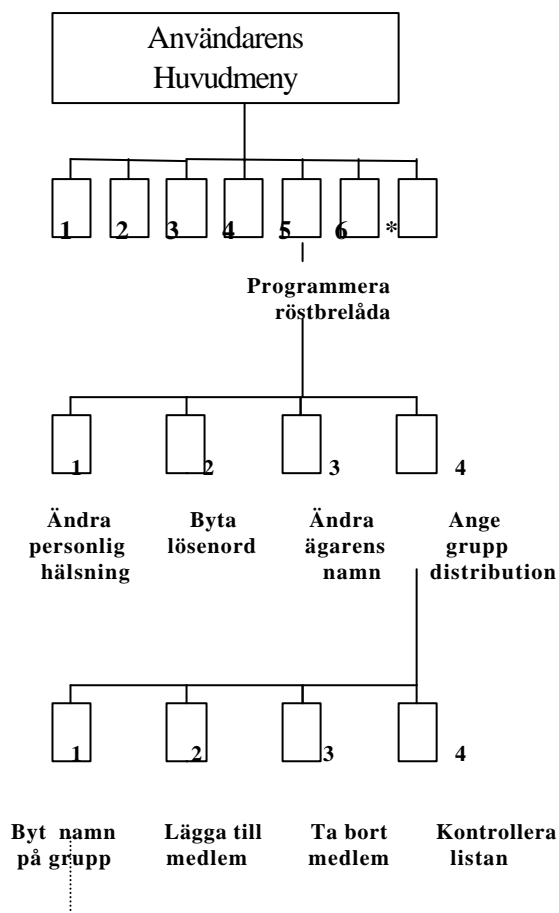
Användarens Huvudmeny

1 2 3 4 5 6 *

Programmera röstbrelåda

1 2 3 4

Ändra personlig hälsning

Byta lösenord

Ändra ägarens namn

Ange grupp distribution

1 2 3 4

Byt namn på grupp

Lägga till medlem

Ta bort medlem

Kontrollera listan